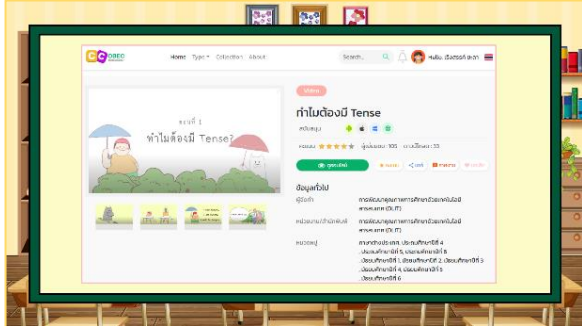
Home Type Collection About

Search...

ตอนที่ 1
ทำไมต้องมี Tense?

ทำไมต้องมี Tense

ข้อมูลทั่วไป

ผู้จัดทำ
การพัฒนาคุณภาพการศึกษาด้วยเทคโนโลยีสารสนเทศ (DLIT)

หน่วยงานเจ้าของลิขสิทธิ์
การพัฒนาคุณภาพการศึกษาด้วยเทคโนโลยีสารสนเทศ (DLIT)

หมวดหมู่
ภาษาต่างประเทศ, ประถมศึกษาปีที่ 4, มัธยมศึกษาปีที่ 5, มัธยมศึกษาปีที่ 6, มัธยมศึกษาปีที่ 1, มัธยมศึกษาปีที่ 2, มัธยมศึกษาปีที่ 3, มัธยมศึกษาปีที่ 4, มัธยมศึกษาปีที่ 5, มัธยมศึกษาปีที่ 6